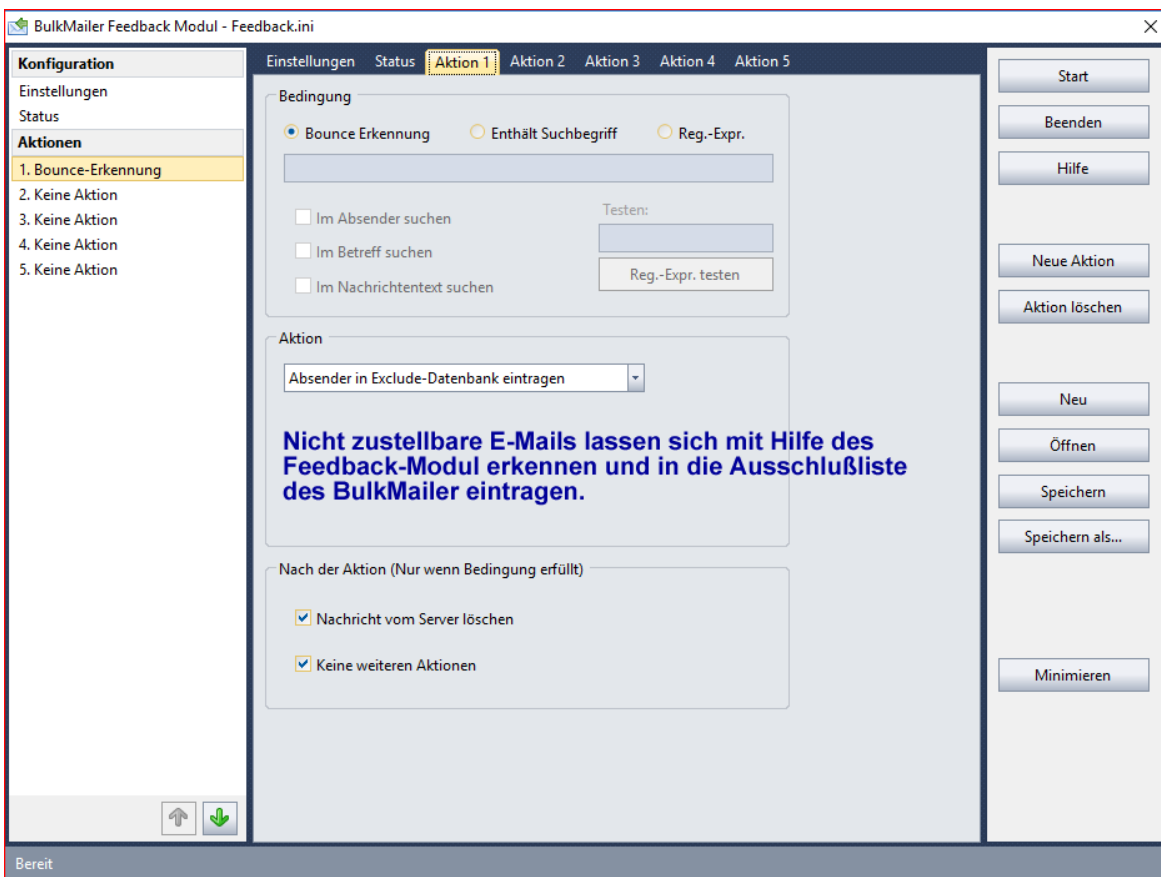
BulkMailer Feedback Modul - Feedback.ini

Konfiguration
Einstellungen
Status
Aktionen
1. Bounce-Erkennung
2. Keine Aktion
3. Keine Aktion
4. Keine Aktion
5. Keine Aktion

Einstellungen Status Aktion 1 Aktion 2 Aktion 3 Aktion 4 Aktion 5

Bedingung
Bounce Erkennung
Enthält Suchbegriff
Reg.-Expr.

Im Absender suchen
Im Betreff suchen
Im Nachrichtentext suchen
Testen:
Reg.-Expr. testen

Aktion
Absender in Exclude-Datenbank eintragen

Nicht zustellbare E-Mails lassen sich mit Hilfe des Feedback-Modul erkennen und in die Ausschlußliste des BulkMailer eintragen.

Nach der Aktion (Nur wenn Bedingung erfüllt)
Nachricht vom Server löschen
Keine weiteren Aktionen

Start
Beenden
Hilfe
Neue Aktion
Aktion löschen
Neu
Öffnen
Speichern
Speichern als...
Minimieren

Bereit